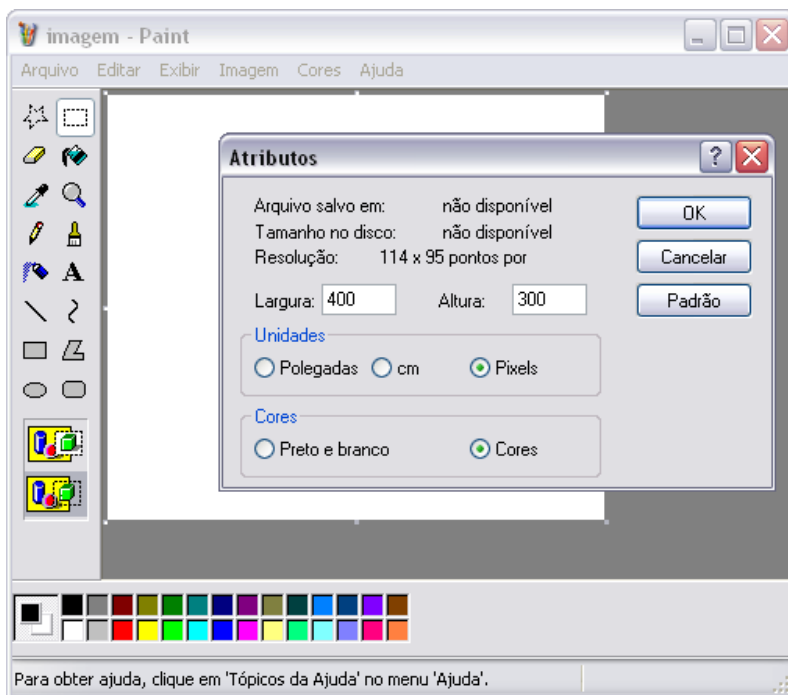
imagem - Paint
Arquivo Editar Exibir Imagem Cores Ajuda

Atributos
Arquivo salvo em: não disponível
Tamanho no disco: não disponível
Resolução: 114 x 95 pontos por
OK
Cancelar
Padrão
Largura: 400 Altura: 300
Unidades
Polegadas cm Pixels
Cores
Preto e branco Cores

Para obter ajuda, clique em 'Tópicos da Ajuda' no menu 'Ajuda'.